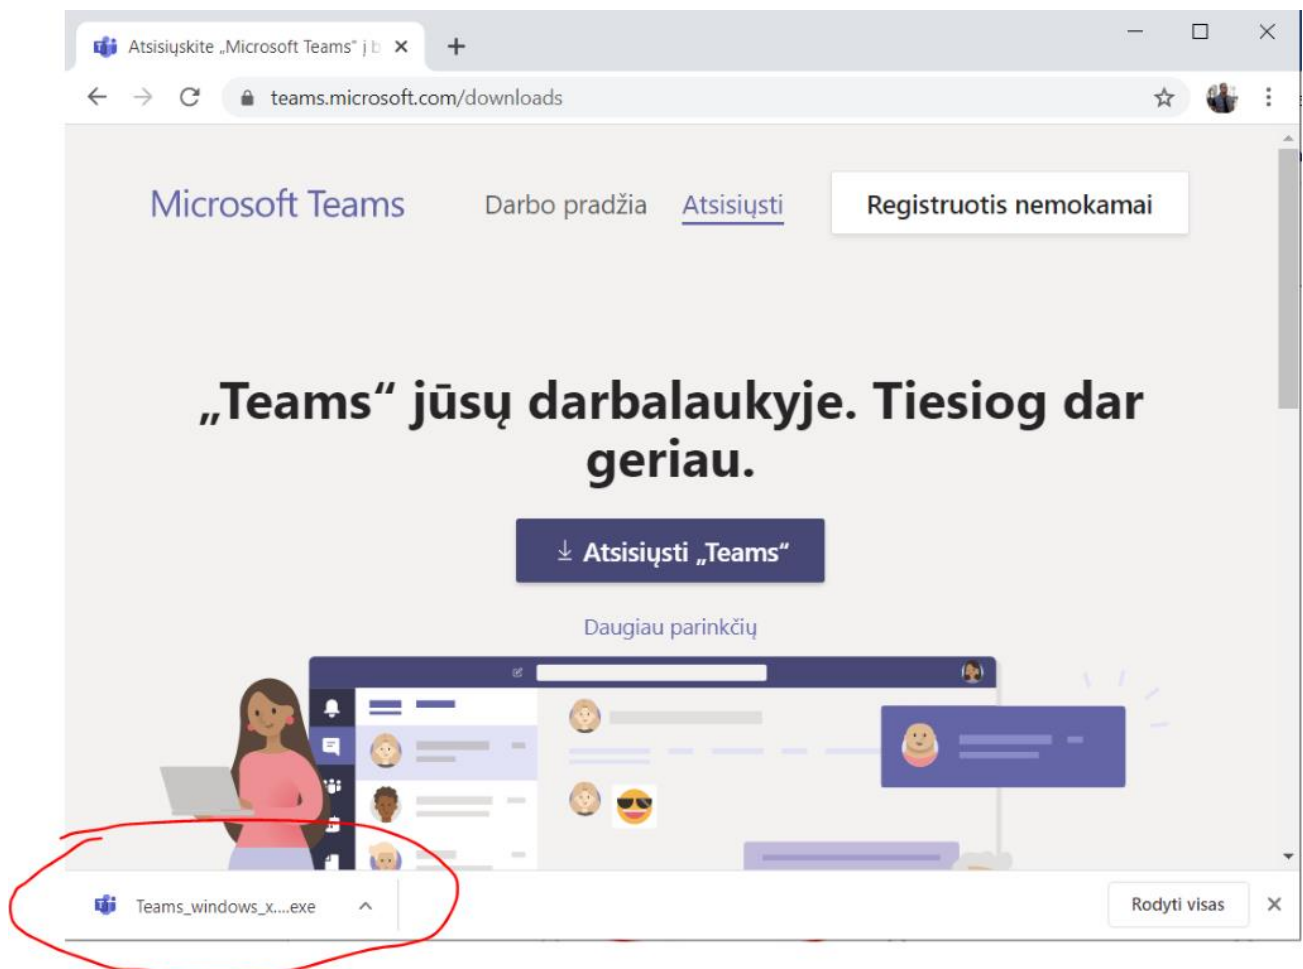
Atsisiųskite „Microsoft Teams" į b ×

teams.microsoft.com/downloads

Microsoft Teams Darbo pradžia Atsisiųsti Registruotis nemokamai

„Teams“ jūsų darbalaukyje. Tiesiog dar geriau.

Atsisiųsti „Teams“

Daugiau parinkčių

Teams_windows_x....exe

Rodyti visas